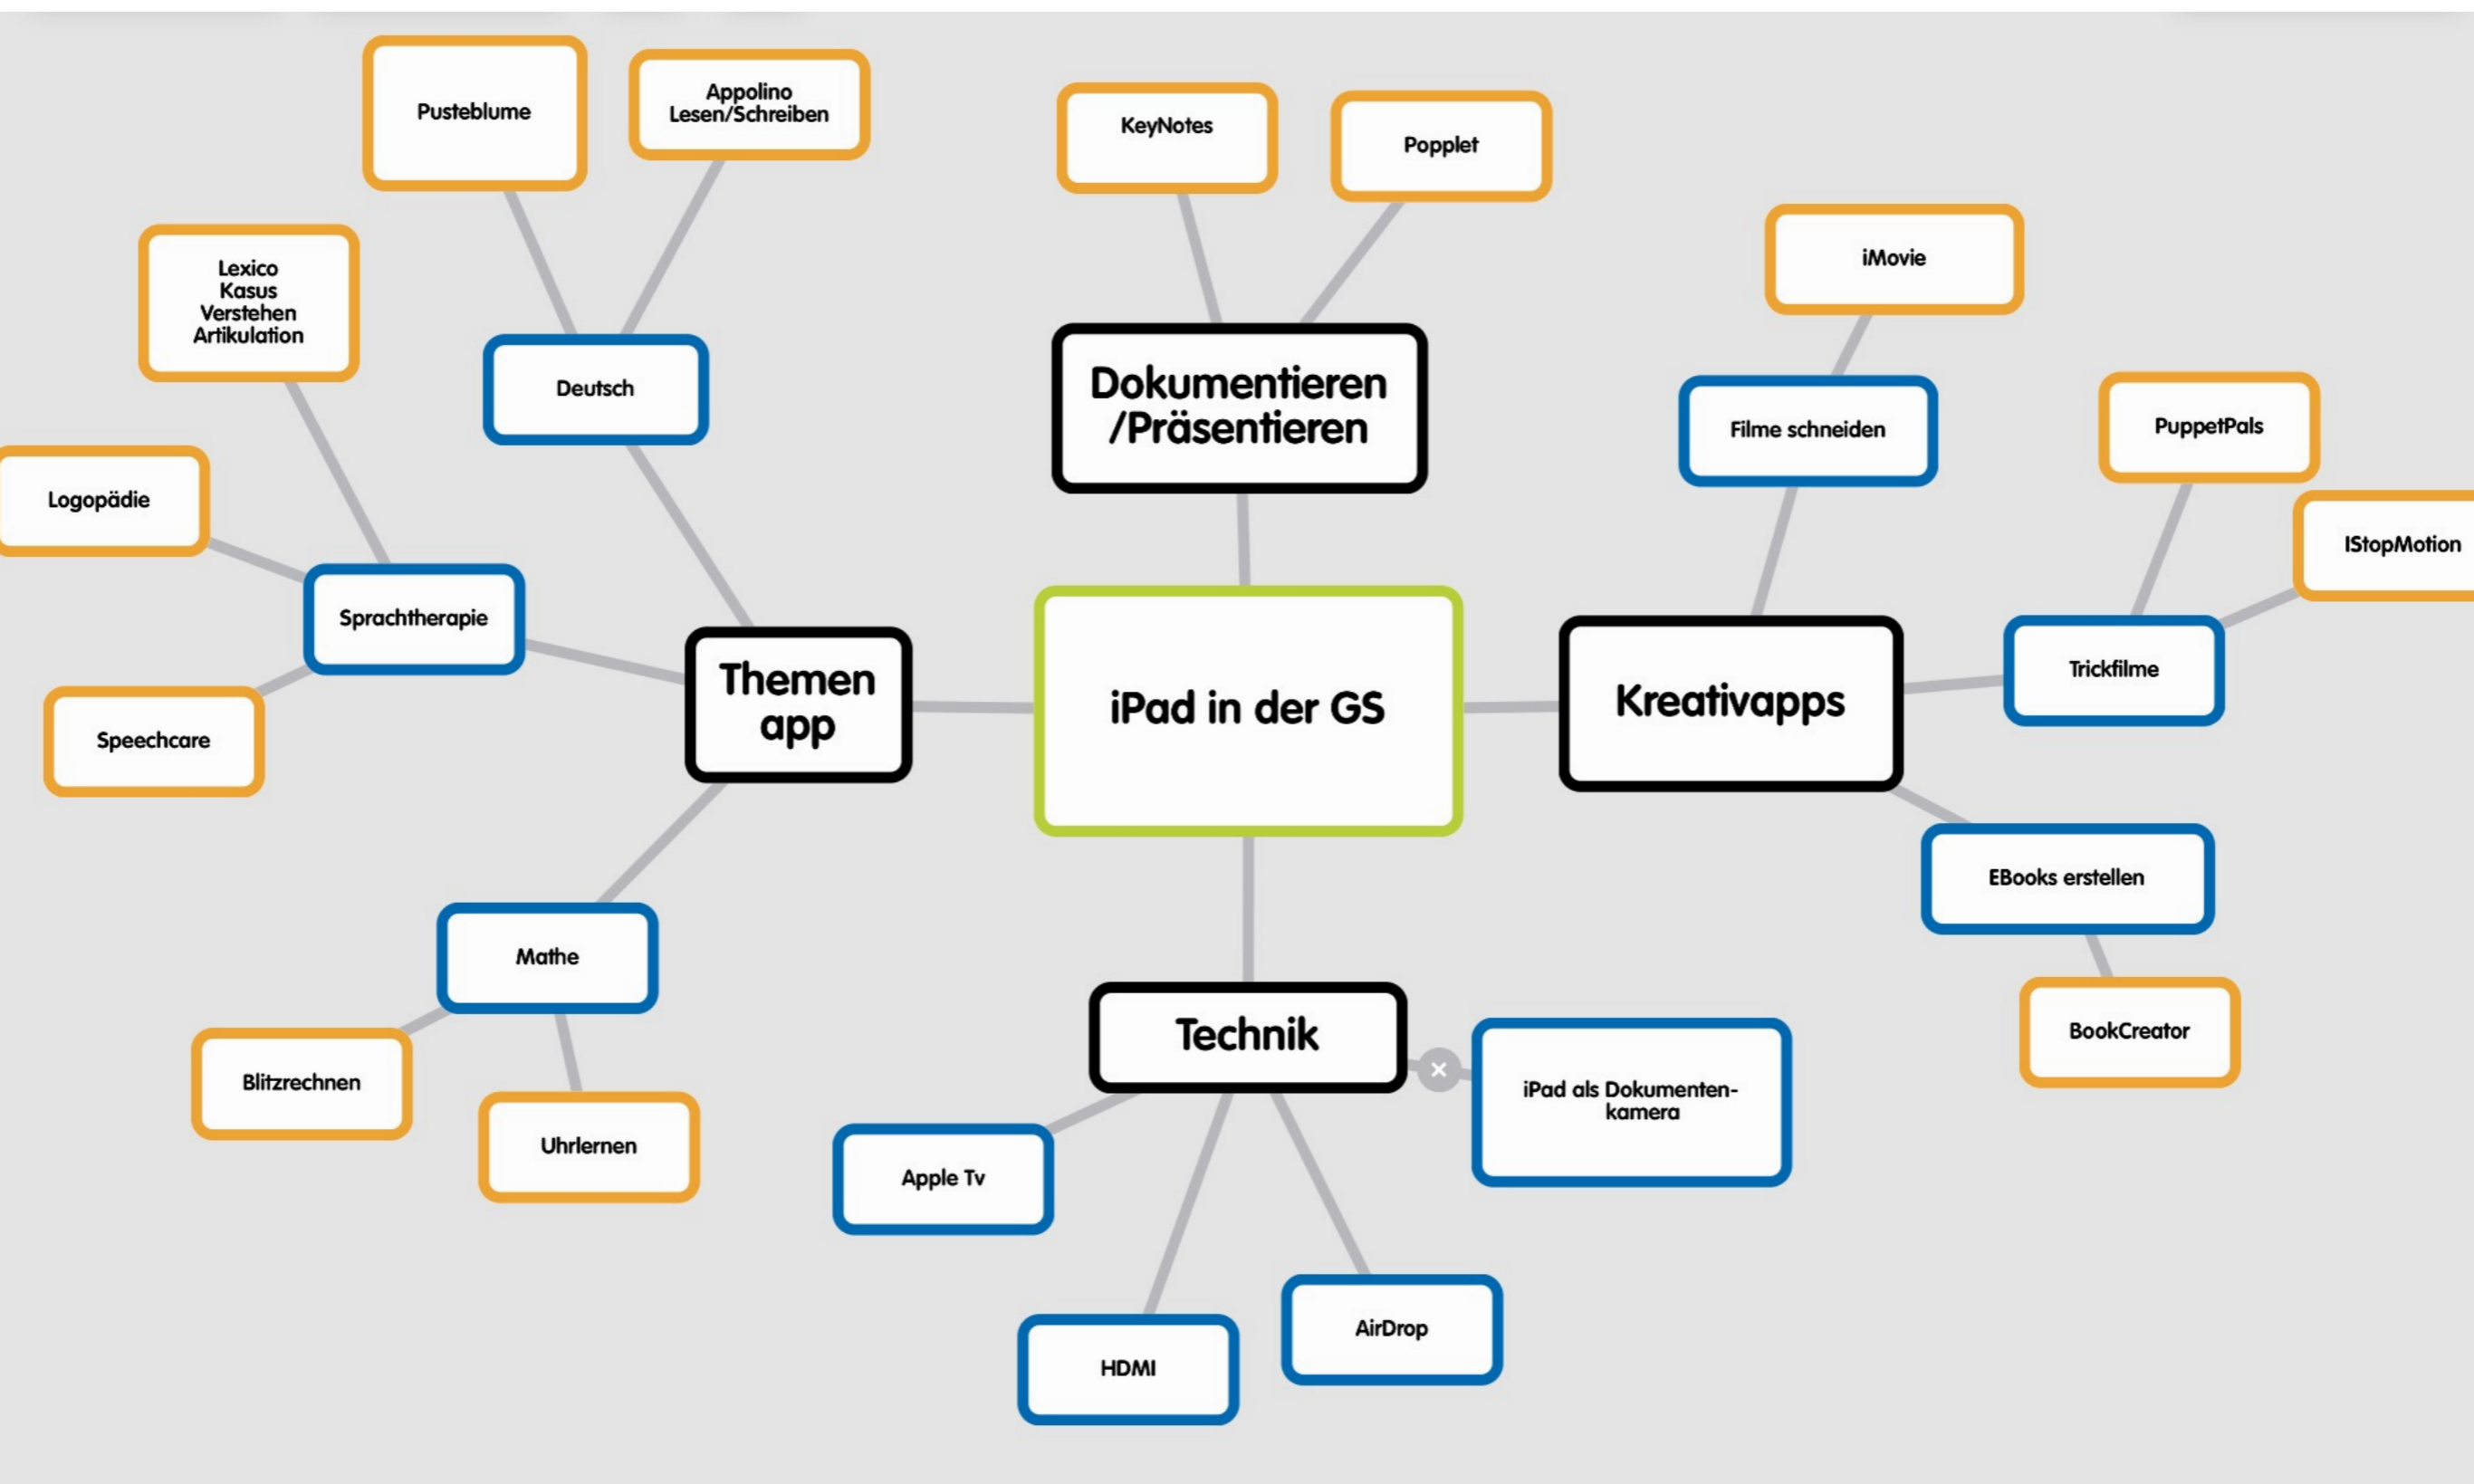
Pusteblume

Appolino Lesen/Schreiben

KeyNotes

Popplet

Lexico Kasus Verstehen Artikulation

Deutsch

Dokumentieren /Präsentieren

iMovie

Filme schneiden

PuppetPals

Logopädie

IStopMotion

Sprachtherapie

Themen app

iPad in der GS

Kreativapps

Trickfilme

Speechcare

EBooks erstellen

Mathe

BookCreator

Technik

×

iPad als Dokumentenkamera

Blitzrechnen

Uhrlernen

Apple Tv

AirDrop

HDMI